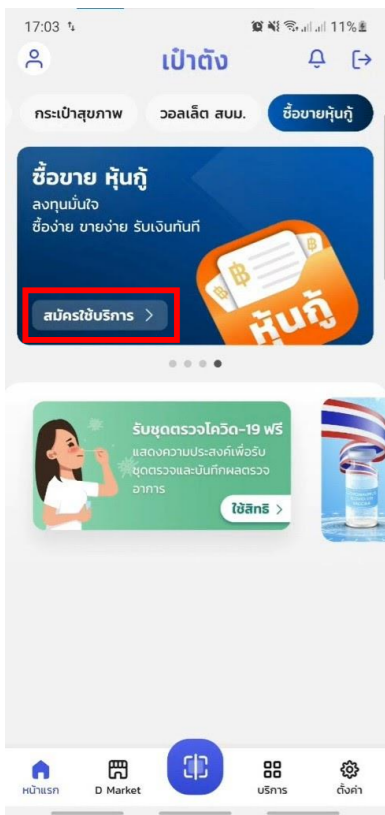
17:03

11%

เป๋าตัง

กระเป๋าสุขภาพ

วอลเล็ต สบม.

ซื้อขายหุ้นกู้

ซื้อขาย หุ้นกู้

ลงทุนมั่นใจ
ซื้อง่าย ขายง่าย รับเงินทันที

สมัครใช้บริการ >

หุ้นกู้

รับชุดตรวจโควิด-19 ฟรี

แสดงความประสงค์เพื่อรับชุดตรวจและบันทึกผลตรวจอาการ

ใช้สิทธิ >

หน้าแรก

D Market

บริการ

ตั้งค่า